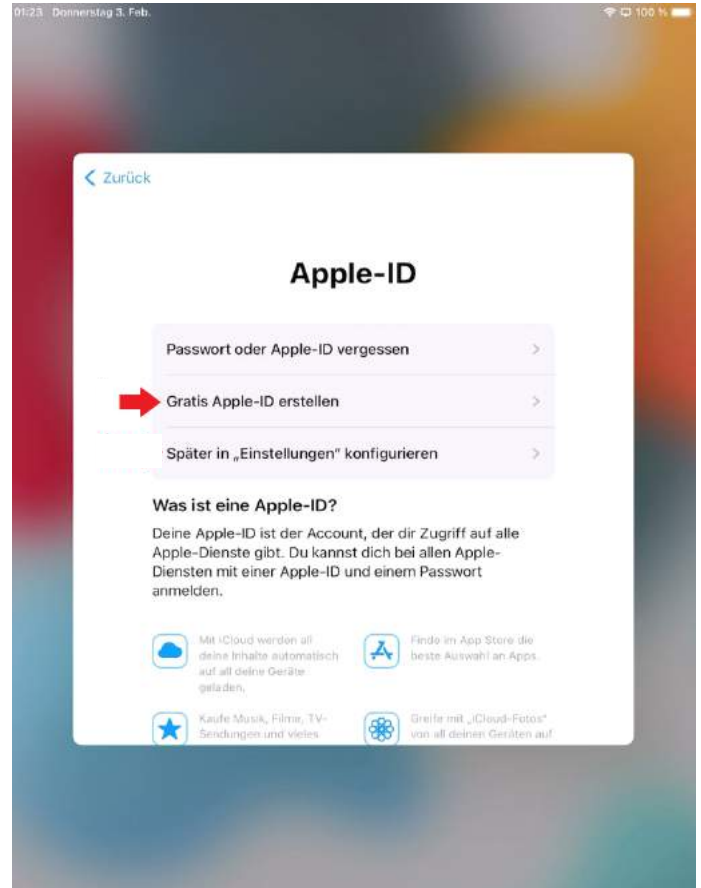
01:23 Donnerstag 3. Feb.

100 %

Zurück

Apple-ID

Passwort oder Apple-ID vergessen

Gratis Apple-ID erstellen

Später in „Einstellungen" konfigurieren

Was ist eine Apple-ID?

Deine Apple-ID ist der Account, der dir Zugriff auf alle Apple-Dienste gibt. Du kannst dich bei allen Apple-Diensten mit einer Apple-ID und einem Passwort anmelden.

Mit iCloud werden all deine Inhalte automatisch auf all deine Geräte geladen.

Finde im App Store die beste Auswahl an Apps.

Kaufe Musik, Filme, TV-Sendungen und vieles

Greife mit „iCloud-Fotos" von all deinen Geräten auf